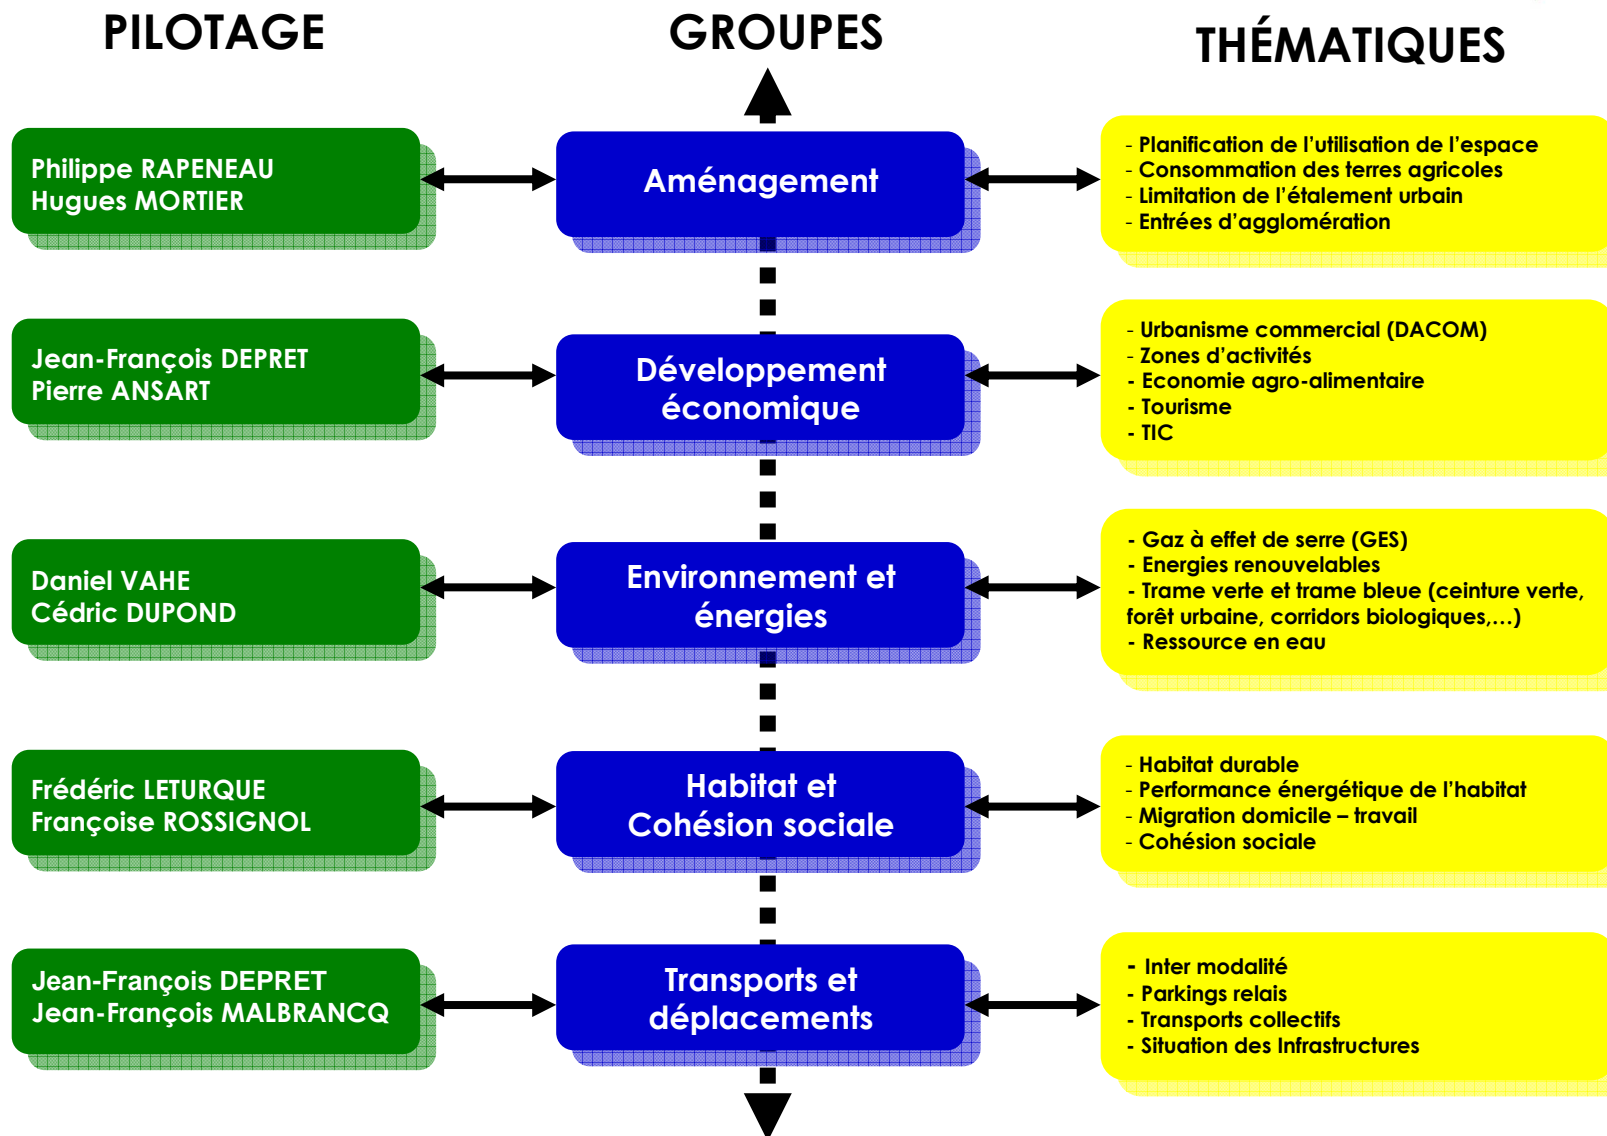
PILOTAGE

GROUPES

THÉMATIQUES

Philippe RAPENEAU
Hugues MORTIER

Aménagement

- Planification de l'utilisation de l'espace
- Consommation des terres agricoles
- Limitation de l'étalement urbain
- Entrées d'agglomération

Jean-François DEPRET
Pierre ANSART

Développement économique

- Urbanisme commercial (DACOM)
- Zones d'activités
- Economie agro-alimentaire
- Tourisme
- TIC

Daniel VAHE
Cédric DUPOND

Environnement et énergies

- Gaz à effet de serre (GES)
- Energies renouvelables
- Trame verte et trame bleue (ceinture verte, forêt urbaine, corridors biologiques,…)
- Ressource en eau

Frédéric LETURQUE
Françoise ROSSIGNOL

Habitat et Cohésion sociale

- Habitat durable
- Performance énergétique de l'habitat
- Migration domicile – travail
- Cohésion sociale

Jean-François DEPRET
Jean-François MALBRANCQ

Transports et déplacements

- Inter modalité
- Parkings relais
- Transports collectifs
- Situation des Infrastructures